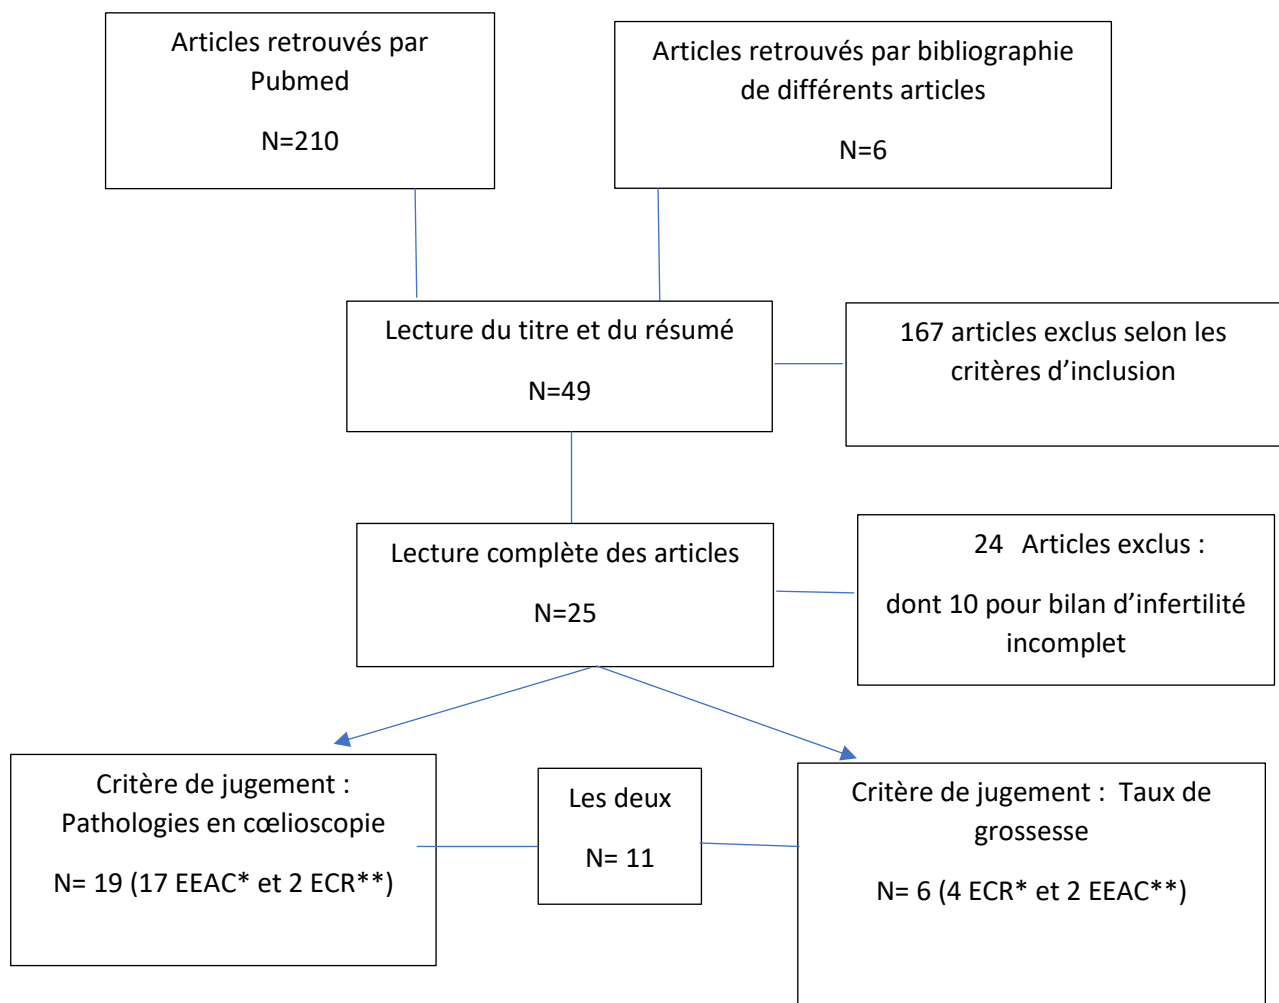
Articles retrouvés par Pubmed

N=210

Articles retrouvés par bibliographie de différents articles

N=6

Lecture du titre et du résumé

N=49

167 articles exclus selon les critères d'inclusion

Lecture complète des articles

N=25

24 Articles exclus :

dont 10 pour bilan d'infertilité incomplet

Critère de jugement : Pathologies en cœlioscopie

N= 19 (17 EEAC* et 2 ECR**)

Les deux

N= 11

Critère de jugement : Taux de grossesse

N= 6 (4 ECR* et 2 EEAC**)